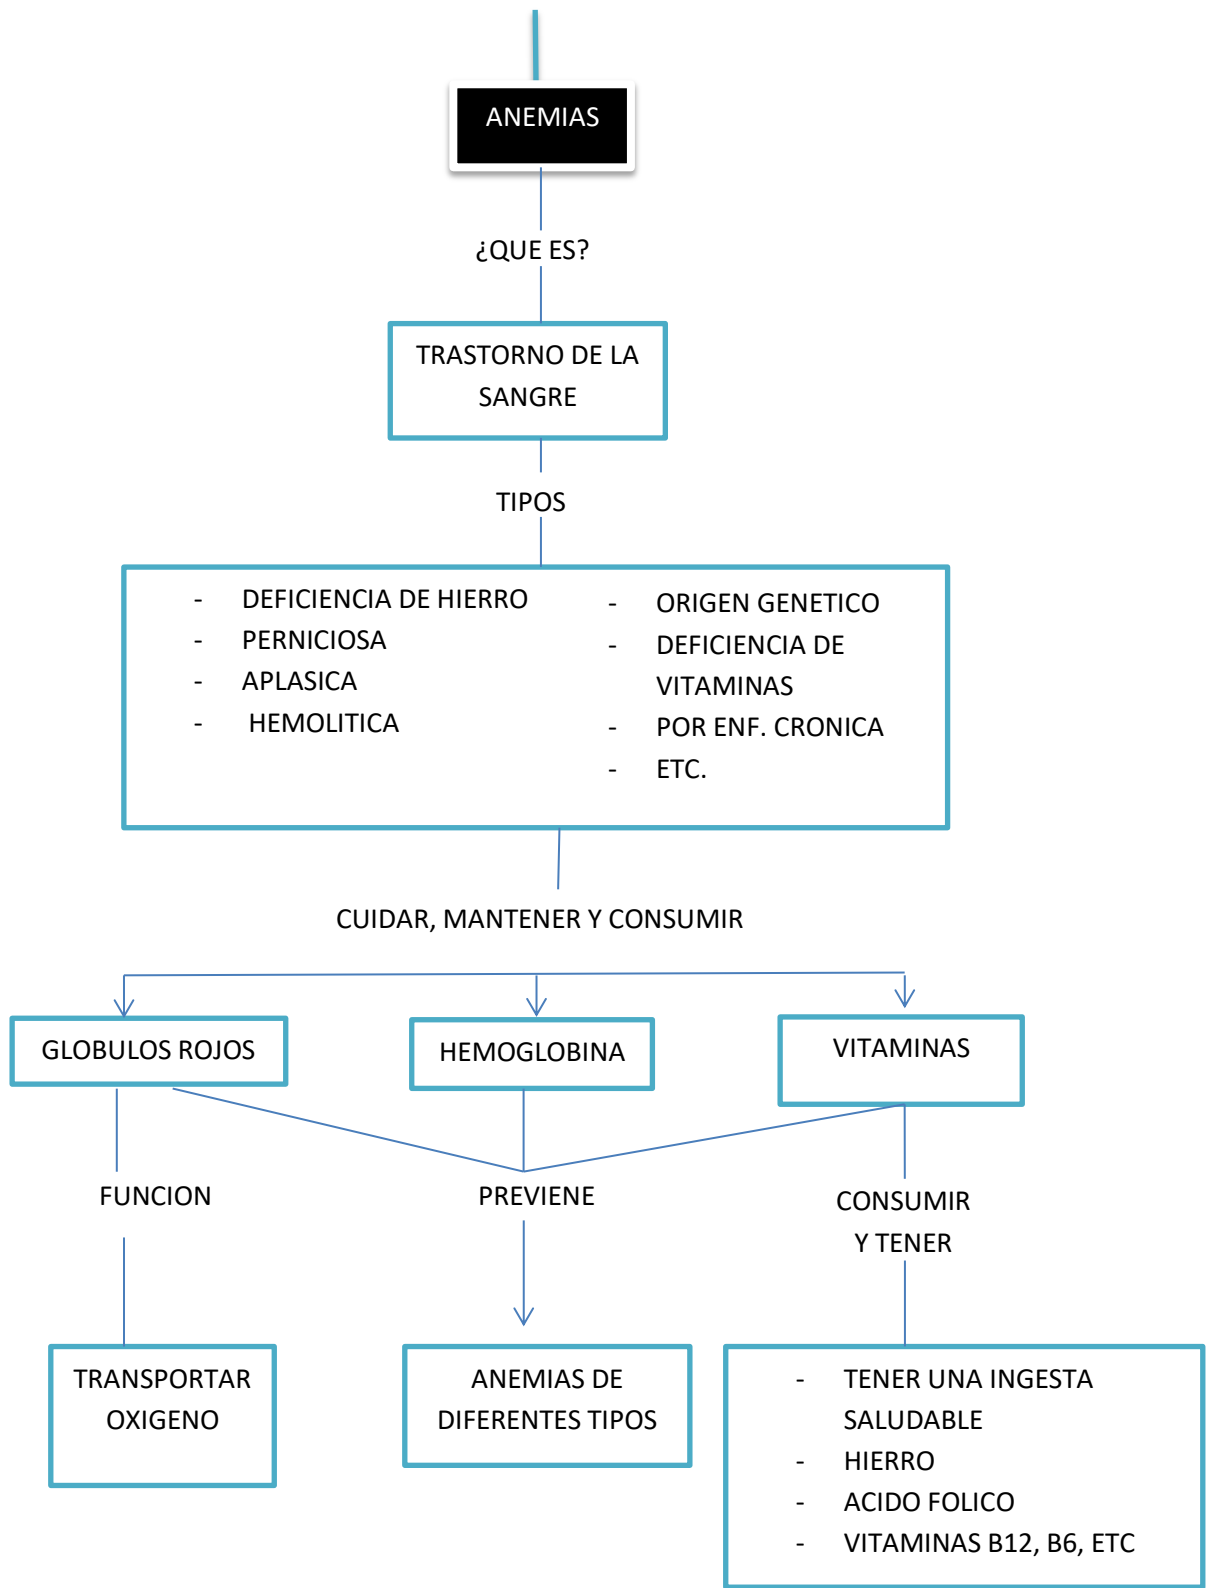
ANEMIAS

¿QUE ES?

TRASTORNO DE LA SANGRE

TIPOS

- DEFICIENCIA DE HIERRO
- PERNICIOSA
- APLASICA
- HEMOLITICA

- ORIGEN GENETICO
- DEFICIENCIA DE VITAMINAS
- POR ENF. CRONICA
- ETC.

CUIDAR, MANTENER Y CONSUMIR

GLOBULOS ROJOS

HEMOGLOBINA

VITAMINAS

FUNCION

PREVIENE

CONSUMIR Y TENER

TRANSPORTAR OXIGENO

ANEMIAS DE DIFERENTES TIPOS

- TENER UNA INGESTA SALUDABLE
- HIERRO
- ACIDO FOLICO
- VITAMINAS B12, B6, ETC